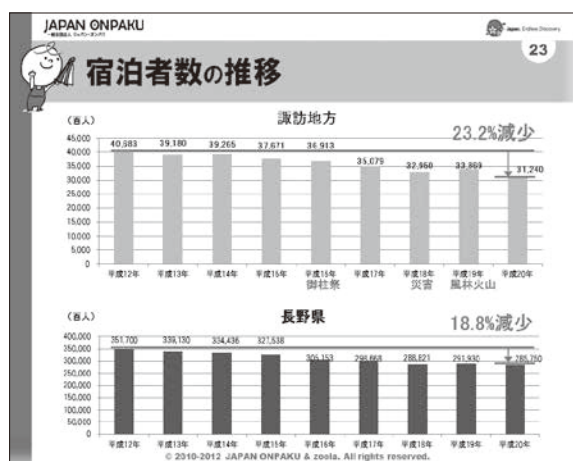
JAPAN ONPAKU
一般社団法人 ジャパン・オンパク

Japan Endless Discovery

23

宿泊者数の推移

諏訪地方

(百人)

23.2%減少

| | 平成12年 | 平成13年 | 平成14年 | 平成15年 | 平成16年 | 平成17年 | 平成18年 | 平成19年 | 平成20年 |
|---|---|---|---|---|---|---|---|---|---|
| | 40,583 | 39,180 | 39,265 | 37,671 | 36,913 | 35,079 | 32,960 | 33,303 | 31,240 |

45,000
40,000
35,000
30,000
25,000
20,000
15,000
10,000
5,000
0

御柱祭
災害
風林火山

長野県

(百人)

18.8%減少

| | 平成12年 | 平成13年 | 平成14年 | 平成15年 | 平成16年 | 平成17年 | 平成18年 | 平成19年 | 平成20年 |
|---|---|---|---|---|---|---|---|---|---|
| | 351,700 | 339,130 | 334,436 | 327,538 | 306,153 | 298,868 | 288,821 | 291,930 | 285,760 |

400,000
350,000
300,000
250,000
200,000
150,000
100,000
50,000
0

© 2010-2012 JAPAN ONPAKU & zoola. All rights reserved.